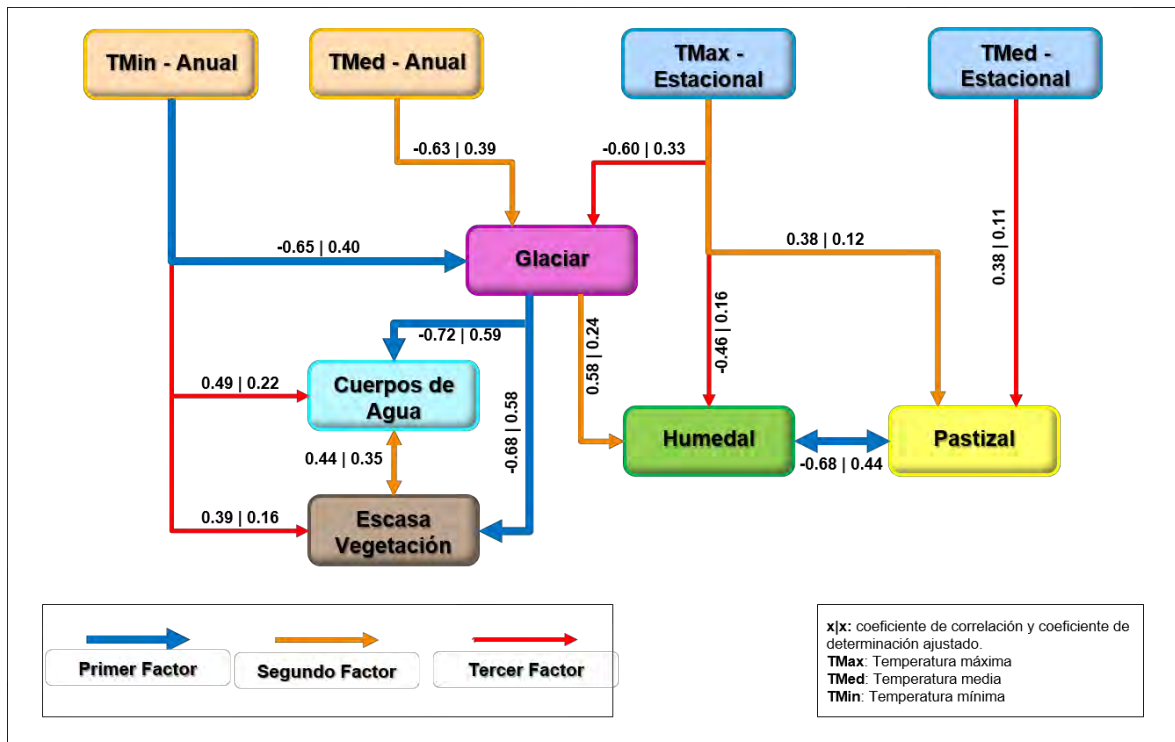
TMin - Anual

TMed - Anual

TMax - Estacional

TMed - Estacional

-0.63 | 0.39

-0.60 | 0.33

-0.65 | 0.40

Glaciar

0.38 | 0.12

0.38 | 0.11

-0.72 | 0.59

0.58 | 0.24

-0.46 | 0.16

0.49 | 0.22

Cuerpos de Agua

-0.68 | 0.58

Humedal

Pastizal

0.44 | 0.35

-0.68 | 0.44

0.39 | 0.16

Escasa Vegetación

Primer Factor

Segundo Factor

Tercer Factor

x|x: coeficiente de correlación y coeficiente de determinación ajustado.
TMax: Temperatura máxima
TMed: Temperatura media
TMin: Temperatura mínima